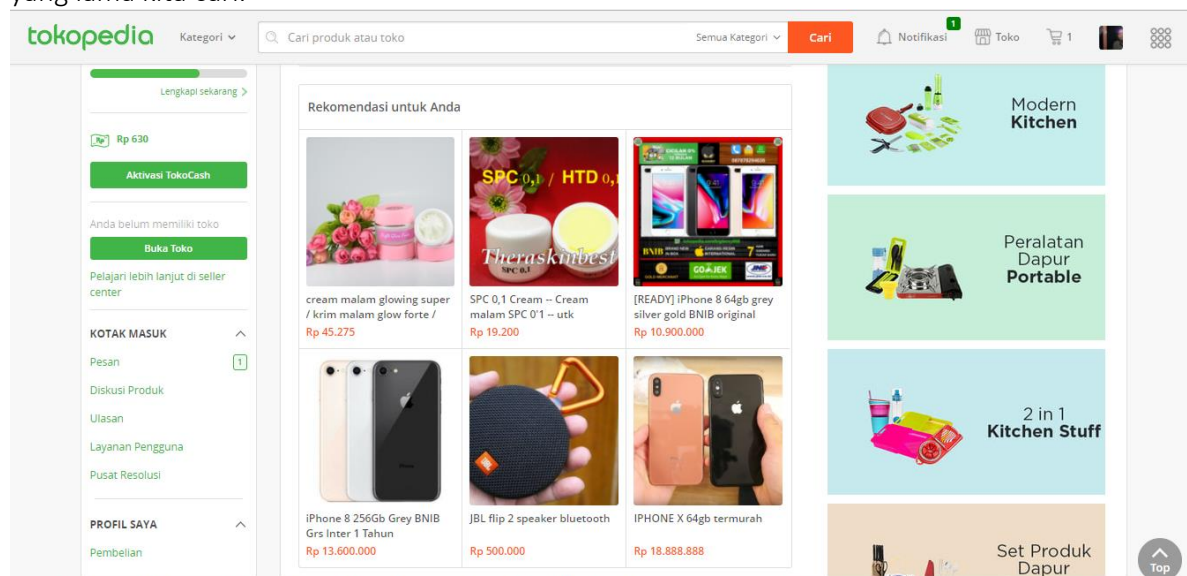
yang lama kita cari.

tokopedia Kategori Cari produk atau toko Semua Kategori Cari Notifikasi 1 Toko 1

Lengkapi sekarang >

Rp 630

Aktivasi TokoCash

Anda belum memiliki toko

Buka Toko

Pelajari lebih lanjut di seller center

KOTAK MASUK

Pesan 1

Diskusi Produk

Ulasan

Layanan Pengguna

Pusat Resolusi

PROFIL SAYA

Pembelian

Rekomendasi untuk Anda

cream malam glowing super / krim malam glow forte /
Rp 45.275

SPC 0,1 / HTD 0,1
Theraskinbest
SPC 0,1 Cream -- Cream malam SPC 0'1 -- utk
Rp 19.200

[READY] iPhone 8 64gb grey silver gold BNIB original
Rp 10.900.000

iPhone 8 256Gb Grey BNIB Grs Inter 1 Tahun
Rp 13.600.000

JBL flip 2 speaker bluetooth
Rp 500.000

IPHONE X 64gb termurah
Rp 18.888.888

Modern Kitchen

Peralatan Dapur Portable

2 in 1 Kitchen Stuff

Set Produk Dapur

Top